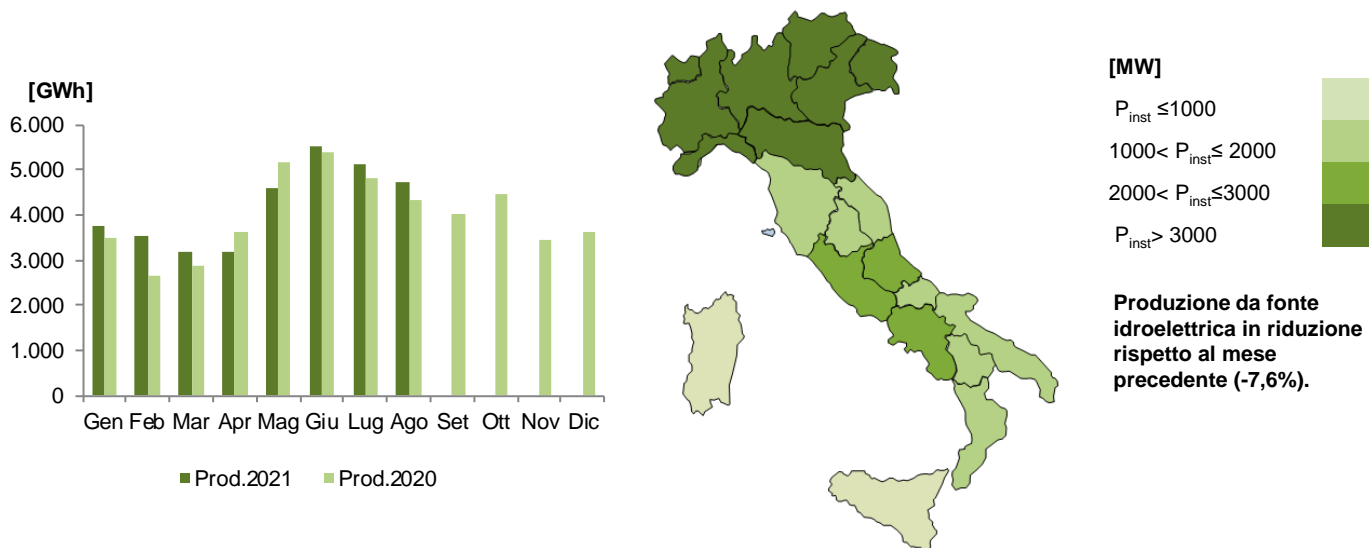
[GWh]
6.000
5.000
4.000
3.000
2.000
1.000
0
Gen Feb Mar Apr Mag Giu Lug Ago Set Ott Nov Dic

Prod.2021 Prod.2020

[MW]
$P_{inst}$ ≤1000
1000< $P_{inst}$≤ 2000
2000< $P_{inst}$≤3000
$P_{inst}$> 3000

Produzione da fonte idroelettrica in riduzione rispetto al mese precedente (-7,6%).